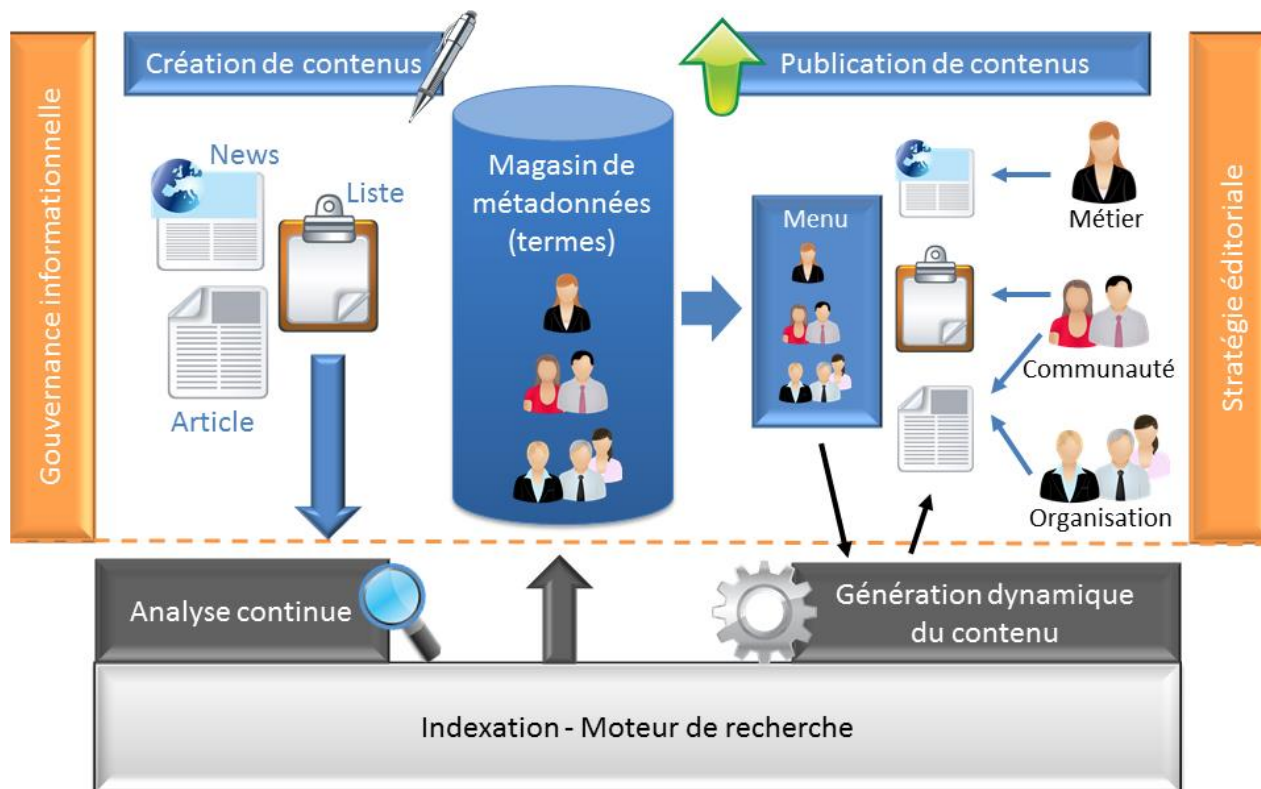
Gouvernance informationnelle

Création de contenus

Publication de contenus

Stratégie éditoriale

News

Liste

Article

Magasin de métadonnées (termes)

Menu

Métier

Communauté

Organisation

Analyse continue

Génération dynamique du contenu

Indexation - Moteur de recherche